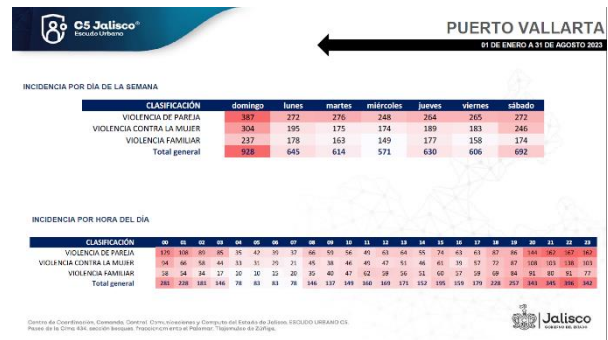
C5 Jalisco®
Escudo Urbano

PUERTO VALLARTA
01 DE ENERO A 31 DE AGOSTO 2023

INCIDENCIA POR DÍA DE LA SEMANA

| CLASIFICACIÓN | domingo | lunes | martes | miércoles | jueves | viernes | sábado |
|---|---|---|---|---|---|---|---|
| VIOLENCIA DE PAREJA | 387 | 272 | 276 | 248 | 264 | 265 | 272 |
| VIOLENCIA CONTRA LA MUJER | 304 | 195 | 175 | 174 | 189 | 183 | 246 |
| VIOLENCIA FAMILIAR | 237 | 178 | 163 | 149 | 177 | 158 | 174 |
| Total general | 928 | 645 | 614 | 571 | 630 | 606 | 692 |

INCIDENCIA POR HORA DEL DÍA

| CLASIFICACIÓN | 00 | 01 | 02 | 03 | 04 | 05 | 06 | 07 | 08 | 09 | 10 | 11 | 12 | 13 | 14 | 15 | 16 | 17 | 18 | 19 | 20 | 21 | 22 | 23 |
|---|---|---|---|---|---|---|---|---|---|---|---|---|---|---|---|---|---|---|---|---|---|---|---|---|
| VIOLENCIA DE PAREJA | 129 | 108 | 89 | 85 | 35 | 42 | 39 | 37 | 66 | 59 | 56 | 49 | 61 | 63 | 64 | 55 | 74 | 63 | 63 | 87 | 144 | 162 | 167 | 162 |
| VIOLENCIA CONTRA LA MUJER | 94 | 66 | 58 | 44 | 33 | 31 | 25 | 21 | 45 | 38 | 46 | 45 | 47 | 51 | 46 | 61 | 39 | 57 | 72 | 87 | 108 | 103 | 138 | 103 |
| VIOLENCIA FAMILIAR | 58 | 54 | 34 | 17 | 10 | 10 | 19 | 20 | 35 | 40 | 47 | 62 | 59 | 56 | 51 | 60 | 57 | 59 | 69 | 84 | 91 | 80 | 77 | 77 |
| Total general | 281 | 228 | 181 | 146 | 78 | 83 | 83 | 78 | 146 | 137 | 149 | 160 | 169 | 171 | 152 | 195 | 159 | 179 | 228 | 257 | 343 | 345 | 356 | 342 |

Centro de Coordinación, Comando, Control, Comunicaciones y Cómputo del Estado de Jalisco, ESCUDO URBANO C5.
Paseo de la Cima 434, sección bosques. Fraccionamiento El Palomar. Tlajomulco de Zúñiga.

Jalisco
GOBIERNO DEL ESTADO